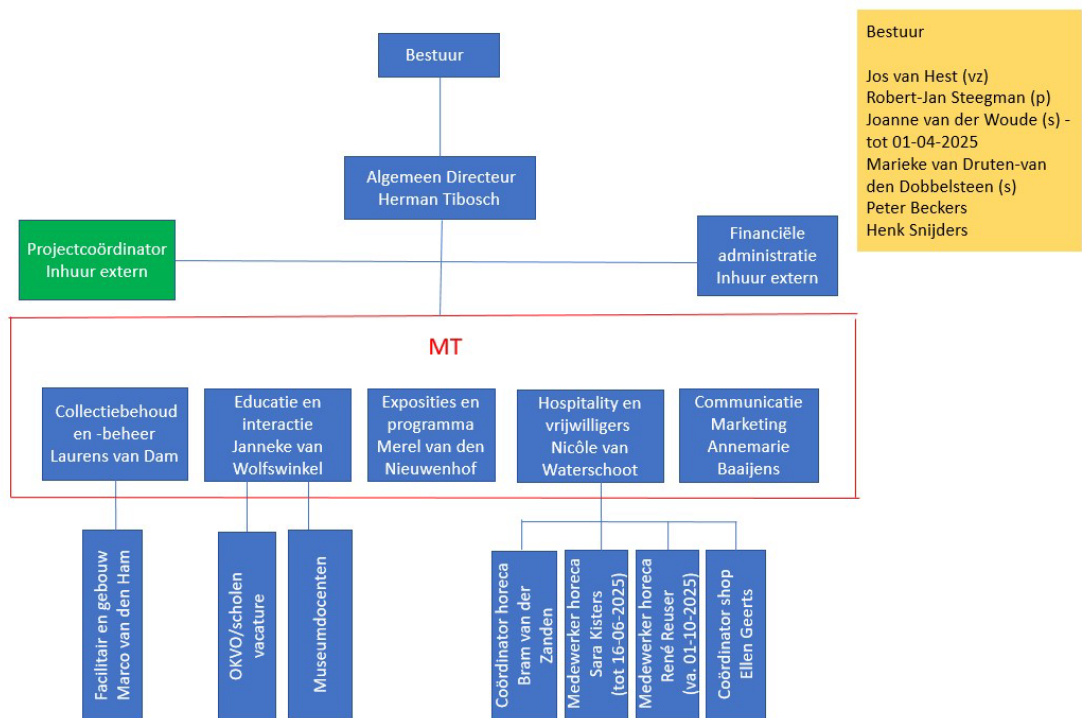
Bestuur

Algemeen Directeur
Herman Tibosch

Projectcoördinator
Inhuur extern

Financiële administratie
Inhuur extern

Bestuur

Jos van Hest (vz)
Robert-Jan Steegman (p)
Joanne van der Woude (s) - tot 01-04-2025
Marieke van Druten-van den Dobbelsteen (s)
Peter Beckers
Henk Snijders

MT

Collectiebehoud en -beheer
Laurens van Dam

Educatie en interactie
Janneke van Wolfswinkel

Exposities en programma
Merel van den Nieuwenhof

Hospitality en vrijwilligers
Nicôle van Waterschoot

Communicatie Marketing
Annemarie Baaijens

Facilitair en gebouw
Marco van den Ham

OKVO/scholen
vacature

Museumdocenten

Coördinator horeca
Bram van der Zanden

Medewerker horeca
Sara Kisters
(tot 16-06-2025)

Medewerker horeca
René Reuser
(va. 01-10-2025)

Coördinator shop
Ellen Geerts